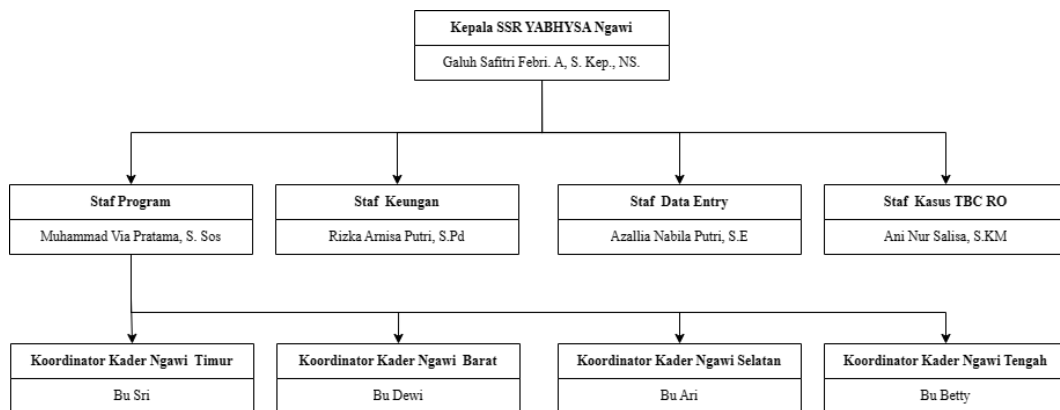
Kepala SSR YABHYSA Ngawi

Galuh Safitri Febri. A, S. Kep., NS.

Staf Program

Muhammad Via Pratama, S. Sos

Staf Keungan

Rizka Arnisa Putri, S.Pd

Staf Data Entry

Azallia Nabila Putri, S.E

Staf Kasus TBC RO

Ani Nur Salisa, S.KM

Koordinator Kader Ngawi Timur

Bu Sri

Koordinator Kader Ngawi Barat

Bu Dewi

Koordinator Kader Ngawi Selatan

Bu Ari

Koordinator Kader Ngawi Tengah

Bu Betty